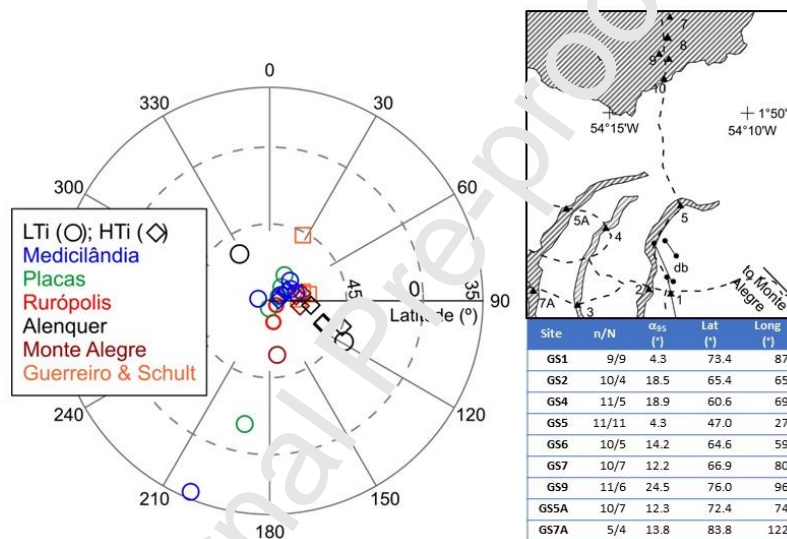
0
30
60
90
120
150
180
210
240
300
330
45
0
35
Latitude (°)

LTi (○); HTi (◇)
Medicilândia
Placas
Rurópolis
Alenquer
Monte Alegre
Guerreiro & Schult

7
8
9
10
+ 1°50'
54°15'W
54°10'W
5A
4
5
db
7A
3
2
1
to Monte Alegre

| Site | n/N | $\alpha_{95}$ (°) | Lat (°) | Long (°) |
|---|---|---|---|---|
| GS1 | 9/9 | 4.3 | 73.4 | 87 |
| GS2 | 10/4 | 18.5 | 65.4 | 65 |
| GS4 | 11/5 | 18.9 | 60.6 | 69 |
| GS5 | 11/11 | 4.3 | 47.0 | 27 |
| GS6 | 10/5 | 14.2 | 64.6 | 59 |
| GS7 | 10/7 | 12.2 | 66.9 | 80 |
| GS9 | 11/6 | 24.5 | 76.0 | 96 |
| GS5A | 10/7 | 12.3 | 72.4 | 74 |
| GS7A | 5/4 | 13.8 | 83.8 | 122 |

Journal Pre-proof